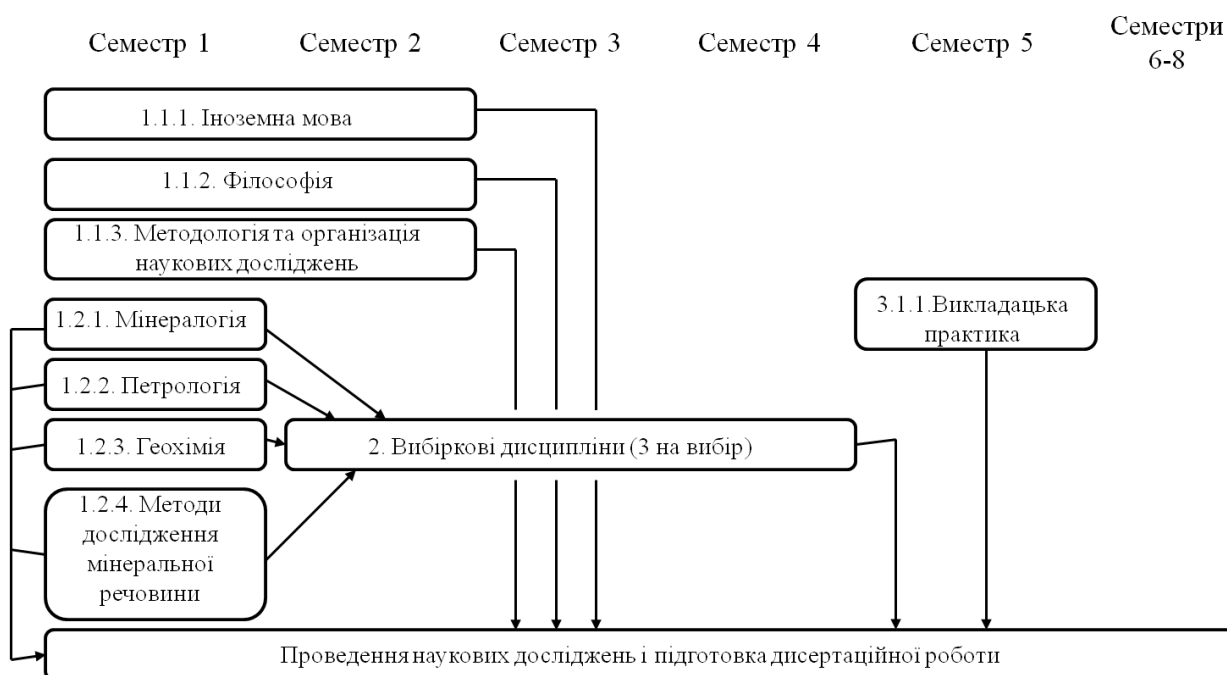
Семестр 1 Семестр 2 Семестр 3 Семестр 4 Семестр 5 Семестри 6-8

1.1.1. Іноземна мова

1.1.2. Філософія

1.1.3. Методологія та організація наукових досліджень

3.1.1.Викладацька практика

1.2.1. Мінералогія

1.2.2. Петрологія

1.2.3. Геохімія

2. Вибіркові дисципліни (3 на вибір)

1.2.4. Методи дослідження мінеральної речовини

Проведення наукових досліджень і підготовка дисертаційної роботи